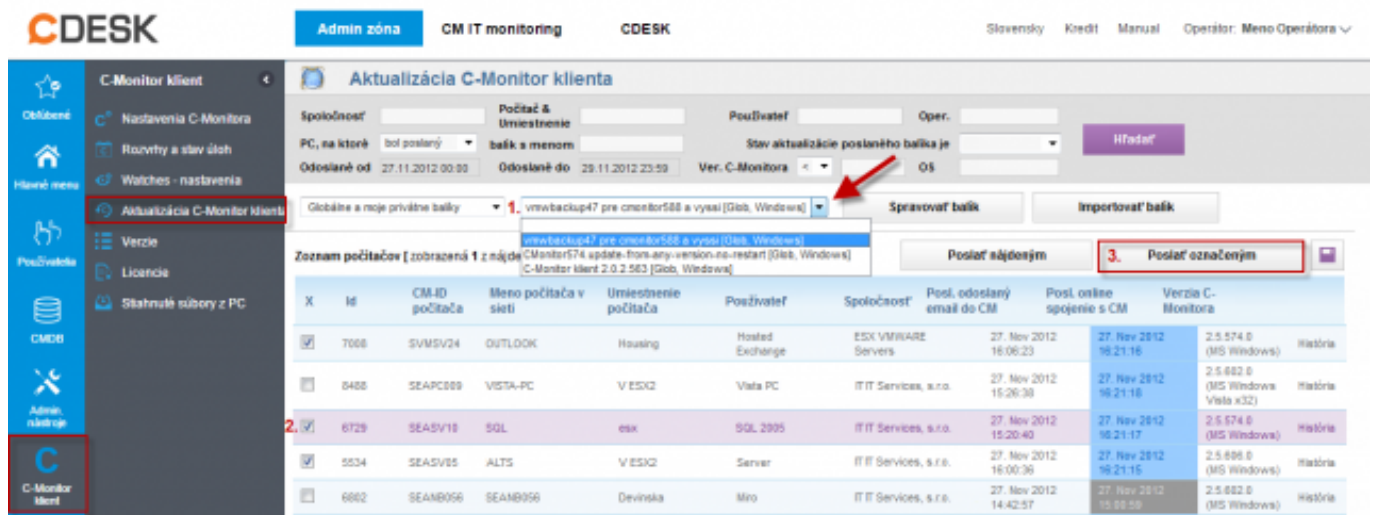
CDESK

Admin zóna CM IT monitoring CDESK

Slovensky Kredit Manual Operátor: Meno Operátora

Obľúbené
Hlavné menu
Používatelia
CMDB
Admin. nástroje
C-Monitor klient

C-Monitor klient
Nastavenia C-Monitora
Rozvrhy a stav úloh
Watches - nastavenia
Aktualizácia C-Monitor klienta
Verzie
Licencie
Stiahnuté súbory z PC

Aktualizácia C-Monitor klienta

Spoločnosť
Počítač & Umiestnenie
Používateľ
Oper.
PC, na ktoré bol poslaný
balík s menom
Stav aktualizácie poslaného balíka je
Hľadať
Odoslané od 27.11.2012 00:00
Odoslané do 29.11.2012 23:59
Ver. C-Monitora <
OS

Globálne a moje privátne balíky
1. vmwbackup47 pre cmonitor588 a vyssi [Glob, Windows]
vmwbackup47 pre cmonitor588 a vyssi [Glob, Windows]
CMonitor574 update-from-any-version-no-restart [Glob, Windows]
C-Monitor klient 2.0.2.563 [Glob, Windows]
Spravovať balík
Importovať balík

Zoznam počítačov [ zobrazená 1 z nájde
Poslať nájdeným
3. Poslať označeným

| X | Id | CM-ID počítača | Meno počítača v sieti | Umiestnenie počítača | Používateľ | Spoločnosť | Posl. odoslaný email do CM | Posl. online spojenie s CM | Verzia C-Monitora | |
|---|---|---|---|---|---|---|---|---|---|---|
| ☑ | 7006 | SVMSV24 | OUTLOOK | Housing | Hosted Exchange | ESX VMWARE Servers | 27. Nov 2012 16:06:23 | 27. Nov 2012 16:21:16 | 2.5.574.0 (MS Windows) | História |
| ☐ | 8488 | SEAPC009 | VISTA-PC | V ESX2 | Vista PC | IT IT Services, s.r.o. | 27. Nov 2012 15:26:38 | 27. Nov 2012 16:21:18 | 2.5.682.0 (MS Windows Vista x32) | História |
| 2. ☑ | 6729 | SEASV10 | SQL | esx | SQL 2005 | IT IT Services, s.r.o. | 27. Nov 2012 15:20:40 | 27. Nov 2012 16:21:17 | 2.5.574.0 (MS Windows) | História |
| ☑ | 5534 | SEASV05 | ALTS | V ESX2 | Server | IT IT Services, s.r.o. | 27. Nov 2012 16:00:36 | 27. Nov 2012 16:21:15 | 2.5.606.0 (MS Windows) | História |
| ☐ | 6802 | SEANB056 | SEANB056 | Devinska | Miro | IT IT Services, s.r.o. | 27. Nov 2012 14:42:57 | 27. Nov 2012 15:00:59 | 2.5.682.0 (MS Windows) | História |